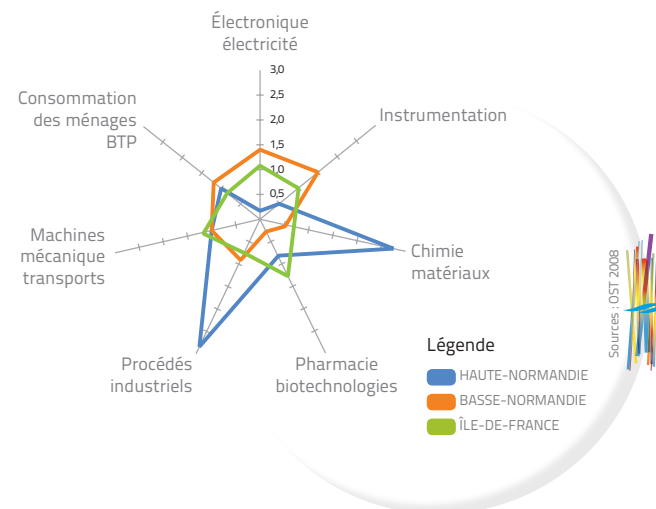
Électronique électricité

3,0
2,5
2,0
1,5
1,0
0,5

Instrumentation

Consommation des ménages BTP

Chimie matériaux

Machines mécanique transports

Procédés industriels

Pharmacie biotechnologies

Légende
HAUTE-NORMANDIE
BASSE-NORMANDIE
ÎLE-DE-FRANCE

Sources : OST 2008